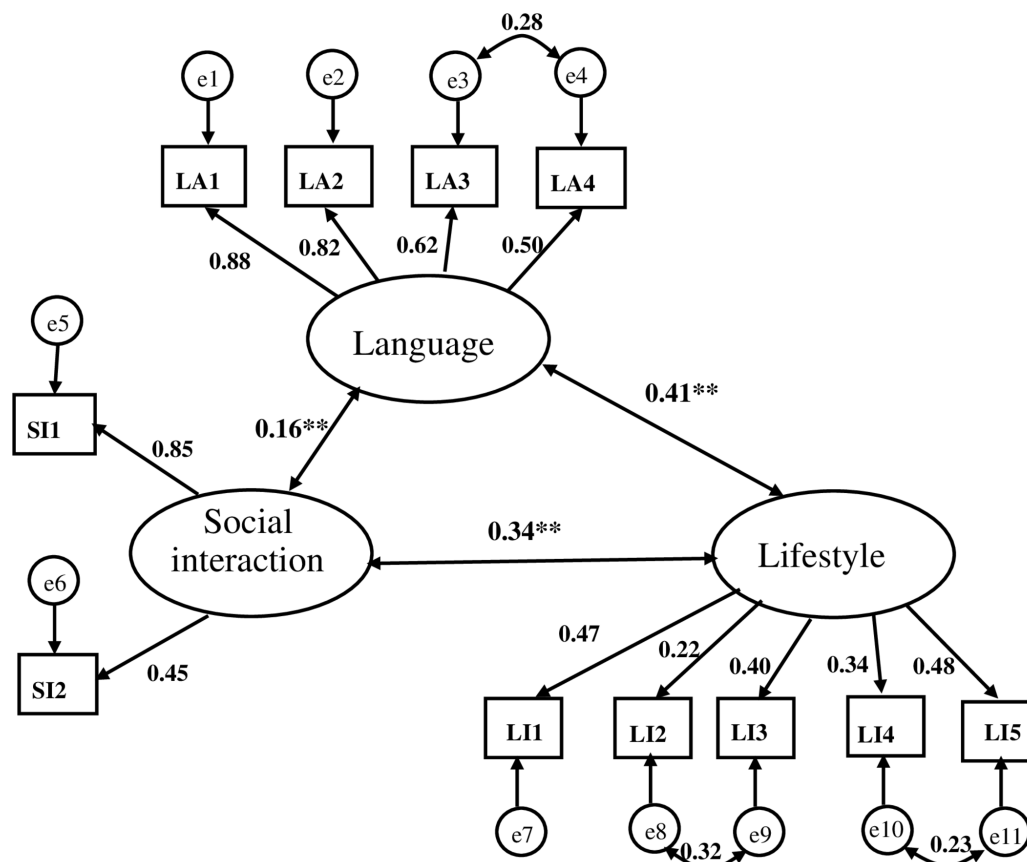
0.28

e1 e2 e3 e4

LA1 LA2 LA3 LA4

0.88 0.82 0.62 0.50

e5

Language

SI1

0.85

0.16**

0.41**

Social interaction

0.34**

Lifestyle

e6

0.47

0.22

0.40

0.34

0.48

SI2

0.45

LI1 LI2 LI3 LI4 LI5

e7 e8 0.32 e9 e10 0.23 e11